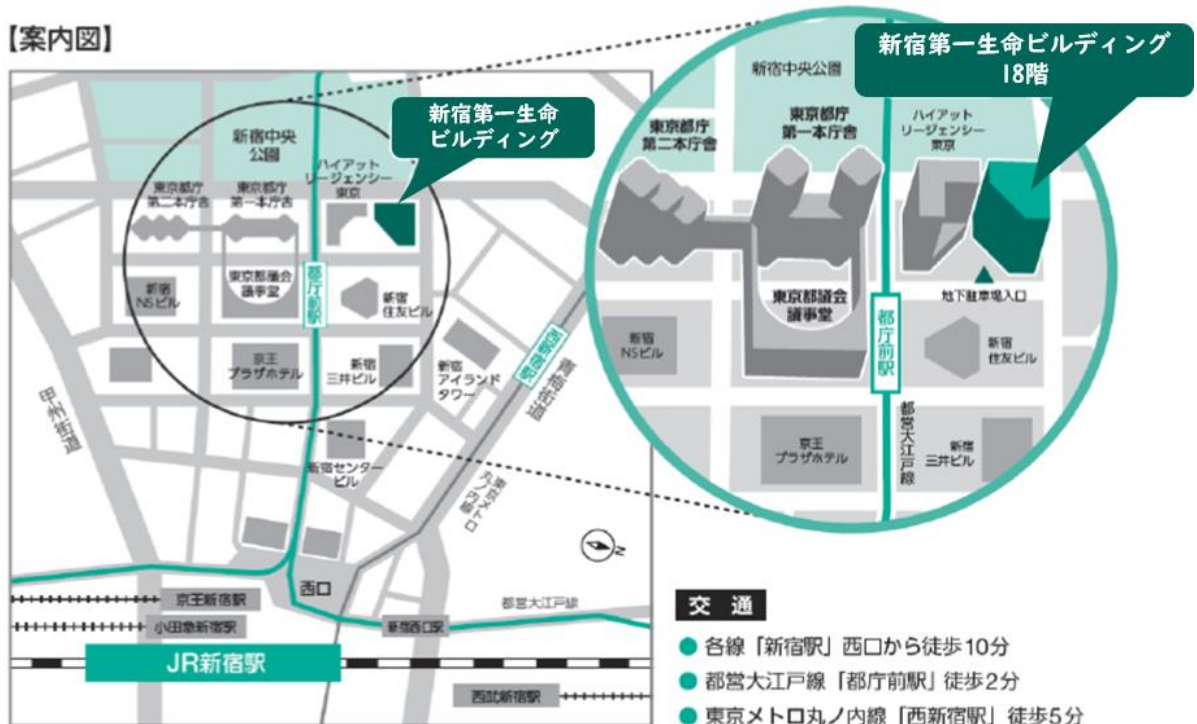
【案内図】

新宿第一生命ビルディング
18階

新宿中央公園
東京都庁第二本庁舎
東京都庁第一本庁舎
ハイアットリージェンシー東京
東京都議会議事堂
都庁前駅
地下駐車場入口
新宿NSビル
新宿住友ビル
都営大江戸線
京王プラザホテル
新宿三井ビル

新宿第一生命ビルディング
新宿中央公園
東京都庁第二本庁舎
東京都庁第一本庁舎
ハイアットリージェンシー東京
新宿NSビル
東京都議会議事堂
都庁前駅
新宿住友ビル
京王プラザホテル
新宿三井ビル
新宿アイランドタワー
西新宿駅
青梅街道
甲州街道
新宿センタービル
東京メトロ丸ノ内線
西口
京王新宿駅
小田急新宿駅
都営大江戸線
新宿西口駅
JR新宿駅
西武新宿駅
N

交通
● 各線「新宿駅」西口から徒歩10分
● 都営大江戸線「都庁前駅」徒歩2分
● 東京メトロ丸ノ内線「西新宿駅」徒歩5分